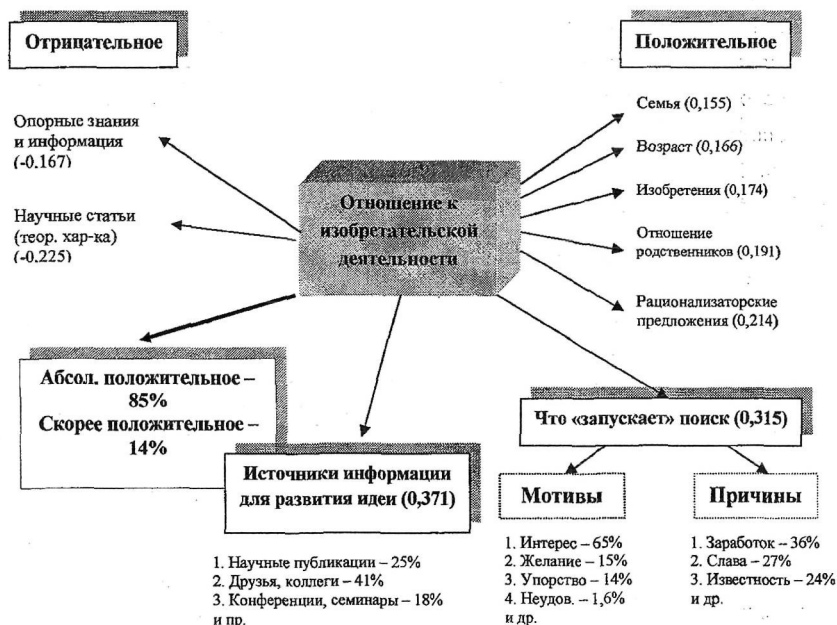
Отрицательное

Положительное

Опорные знания и информация (-0.167)

Научные статьи (теор. хар-ка) (-0.225)

Отношение к изобретательской деятельности

Семья (0,155)

Возраст (0,166)

Изобретения (0,174)

Отношение родственников (0,191)

Рационализаторские предложения (0,214)

Абсол. положительное – 85%
Скорее положительное – 14%

Источники информации для развития идеи (0,371)

Что «запускает» поиск (0,315)

Мотивы

Причины

1. Научные публикации – 25%
2. Друзья, коллеги – 41%
3. Конференции, семинары – 18%
и пр.

1. Интерес – 65%
2. Желание – 15%
3. Упорство – 14%
4. Неудов. – 1,6%
и др.

1. Заработок – 36%
2. Слава – 27%
3. Известность – 24%
и др.